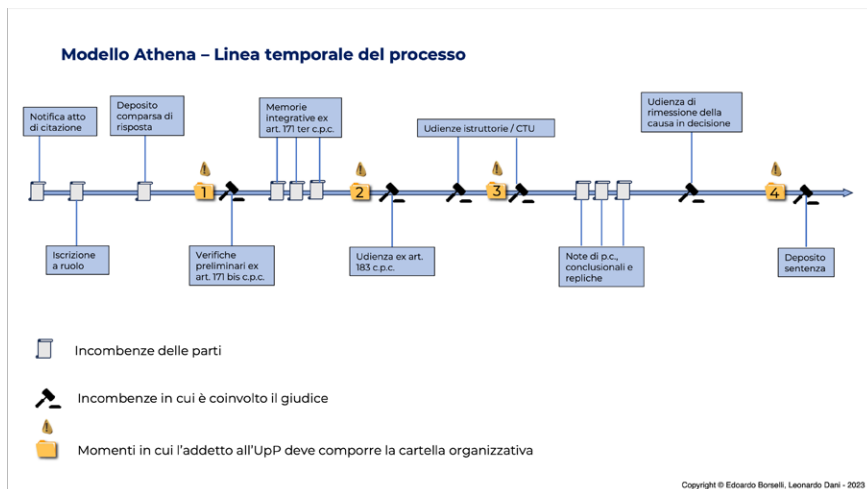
Modello Athena – Linea temporale del processo

Notifica atto di citazione

Deposito comparsa di risposta

Memorie integrative ex art. 171 ter c.p.c.

Udienze istruttorie / CTU

Udienza di rimessione della causa in decisione

1

2

3

4

Iscrizione a ruolo

Verifiche preliminari ex art. 171 bis c.p.c.

Udienza ex art. 183 c.p.c.

Note di p.c., conclusionali e repliche

Deposito sentenza

Incombenze delle parti

Incombenze in cui è coinvolto il giudice

Momenti in cui l'addetto all'UpP deve comporre la cartella organizzativa

Copyright © Edoardo Borselli, Leonardo Dani - 2023